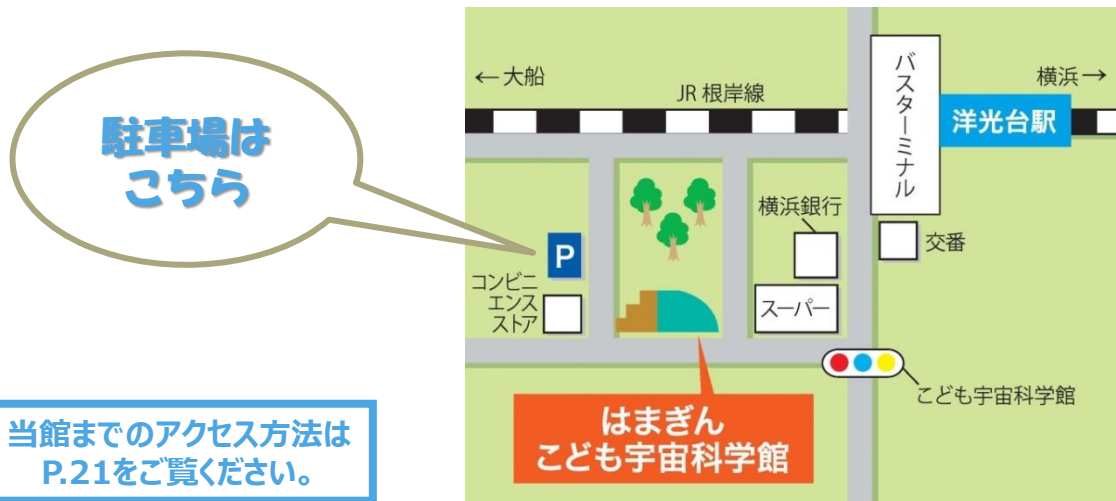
駐車場は
こちら

当館までのアクセス方法は
P.21をご覧ください。

← 大船

JR 根岸線

横浜 →

バスターミナル

洋光台駅

横浜銀行

交番

P

コンビニ
エンス
ストア

スーパー

こども宇宙科学館

はまぎん
こども宇宙科学館